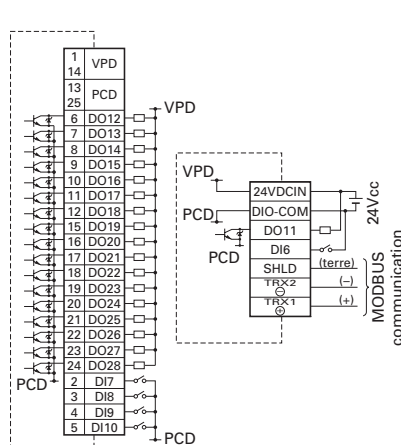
1
14
VPD
13
25
PCD
VPD
6 DO12
7 DO13
8 DO14
9 DO15
10 DO16
11 DO17
12 DO18
15 DO19
16 DO20
17 DO21
18 DO22
19 DO23
20 DO24
21 DO25
22 DO26
23 DO27
24 DO28
PCD
2 DI7
3 DI8
4 DI9
5 DI10
PCD

VPD
24VDCIN
PCD
DIO-COM
DO11
DI6
PCD
SHLD
TRX2
$\ominus$
TRX1
$\oplus$
24Vcc
(terre)
(–)
(+)
MODBUS
communication